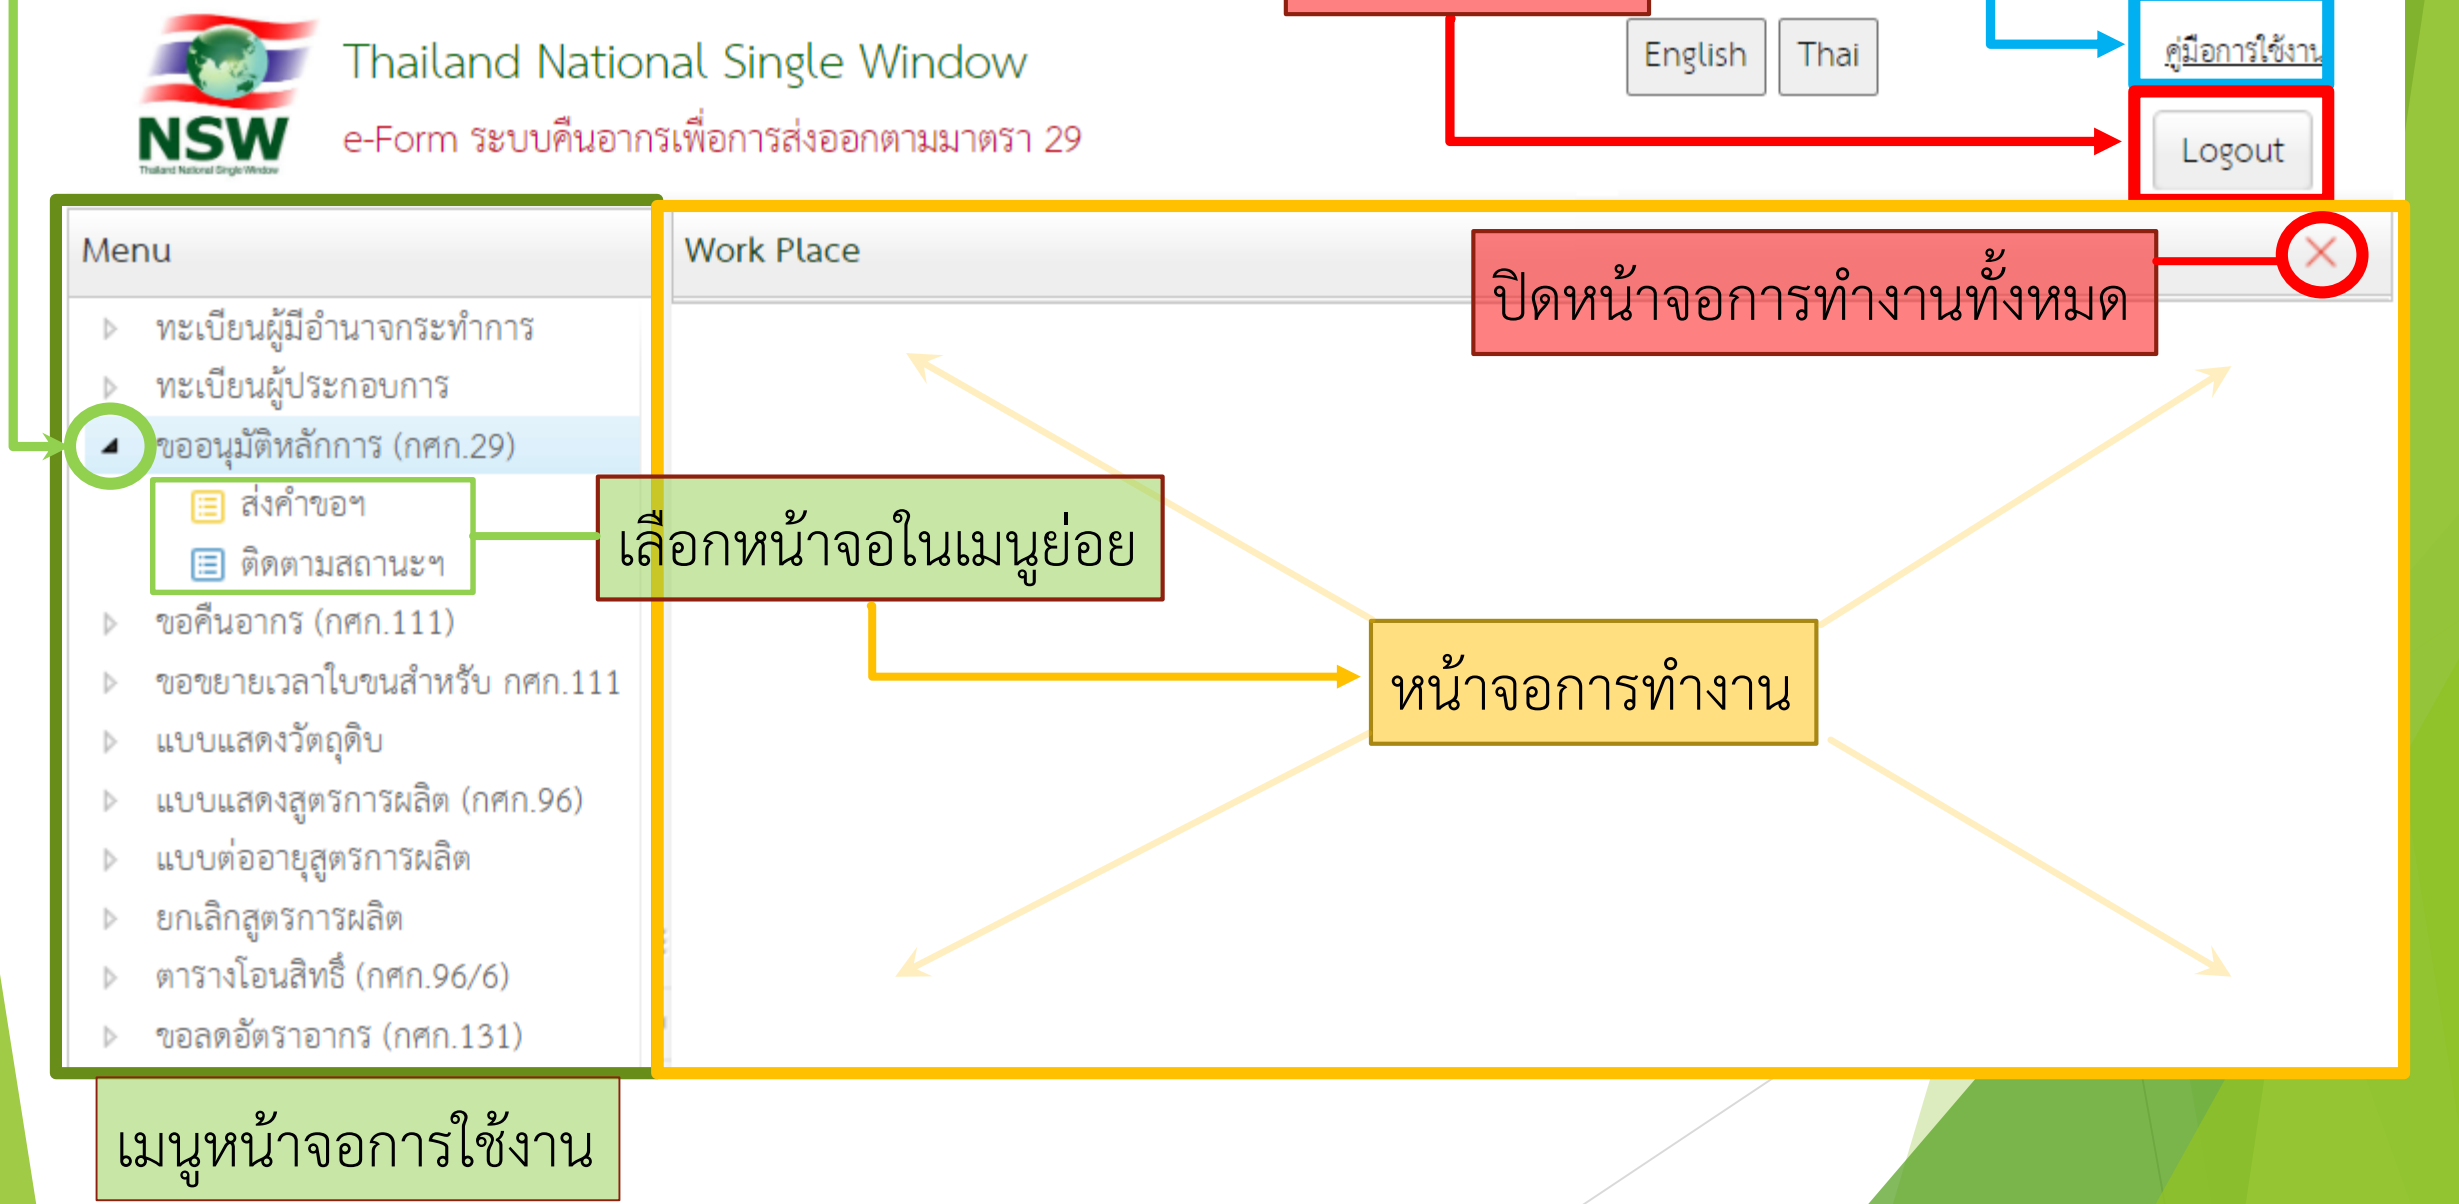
NSW
Thailand National Single Window

Thailand National Single Window
e-Form ระบบคืนอากรเพื่อการส่งออกตามมาตรา 29

English Thai

คู่มือการใช้งาน

Logout

Menu

ทะเบียนผู้มีอำนาจกระทำการ
ทะเบียนผู้ประกอบการ
ขออนุมัติหลักการ (กศก.29)
ส่งคำขอฯ
ติดตามสถานะฯ
ขอคืนอากร (กศก.111)
ขอขยายเวลาใบขนสำหรับ กศก.111
แบบแสดงวัตถุดิบ
แบบแสดงสูตรการผลิต (กศก.96)
แบบต่ออายุสูตรการผลิต
ยกเลิกสูตรการผลิต
ตารางโอนสิทธิ์ (กศก.96/6)
ขอลดอัตราอากร (กศก.131)

Work Place

ปิดหน้าจอการทำงานทั้งหมด

เลือกหน้าจอในเมนูย่อย

หน้าจอการทำงาน

เมนูหน้าจอการใช้งาน